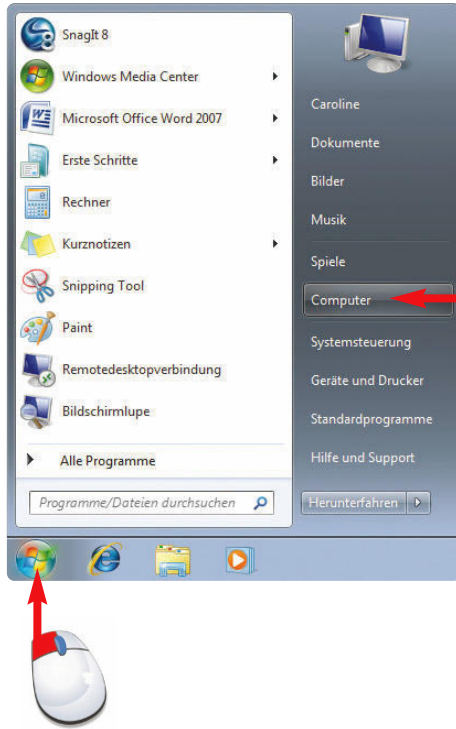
SnagIt 8
Windows Media Center
Microsoft Office Word 2007
Erste Schritte
Rechner
Kurznotizen
Snipping Tool
Paint
Remotedesktopverbindung
Bildschirmlupe
Alle Programme
Programme/Dateien durchsuchen

Caroline
Dokumente
Bilder
Musik
Spiele
Computer
Systemsteuerung
Geräte und Drucker
Standardprogramme
Hilfe und Support
Herunterfahren